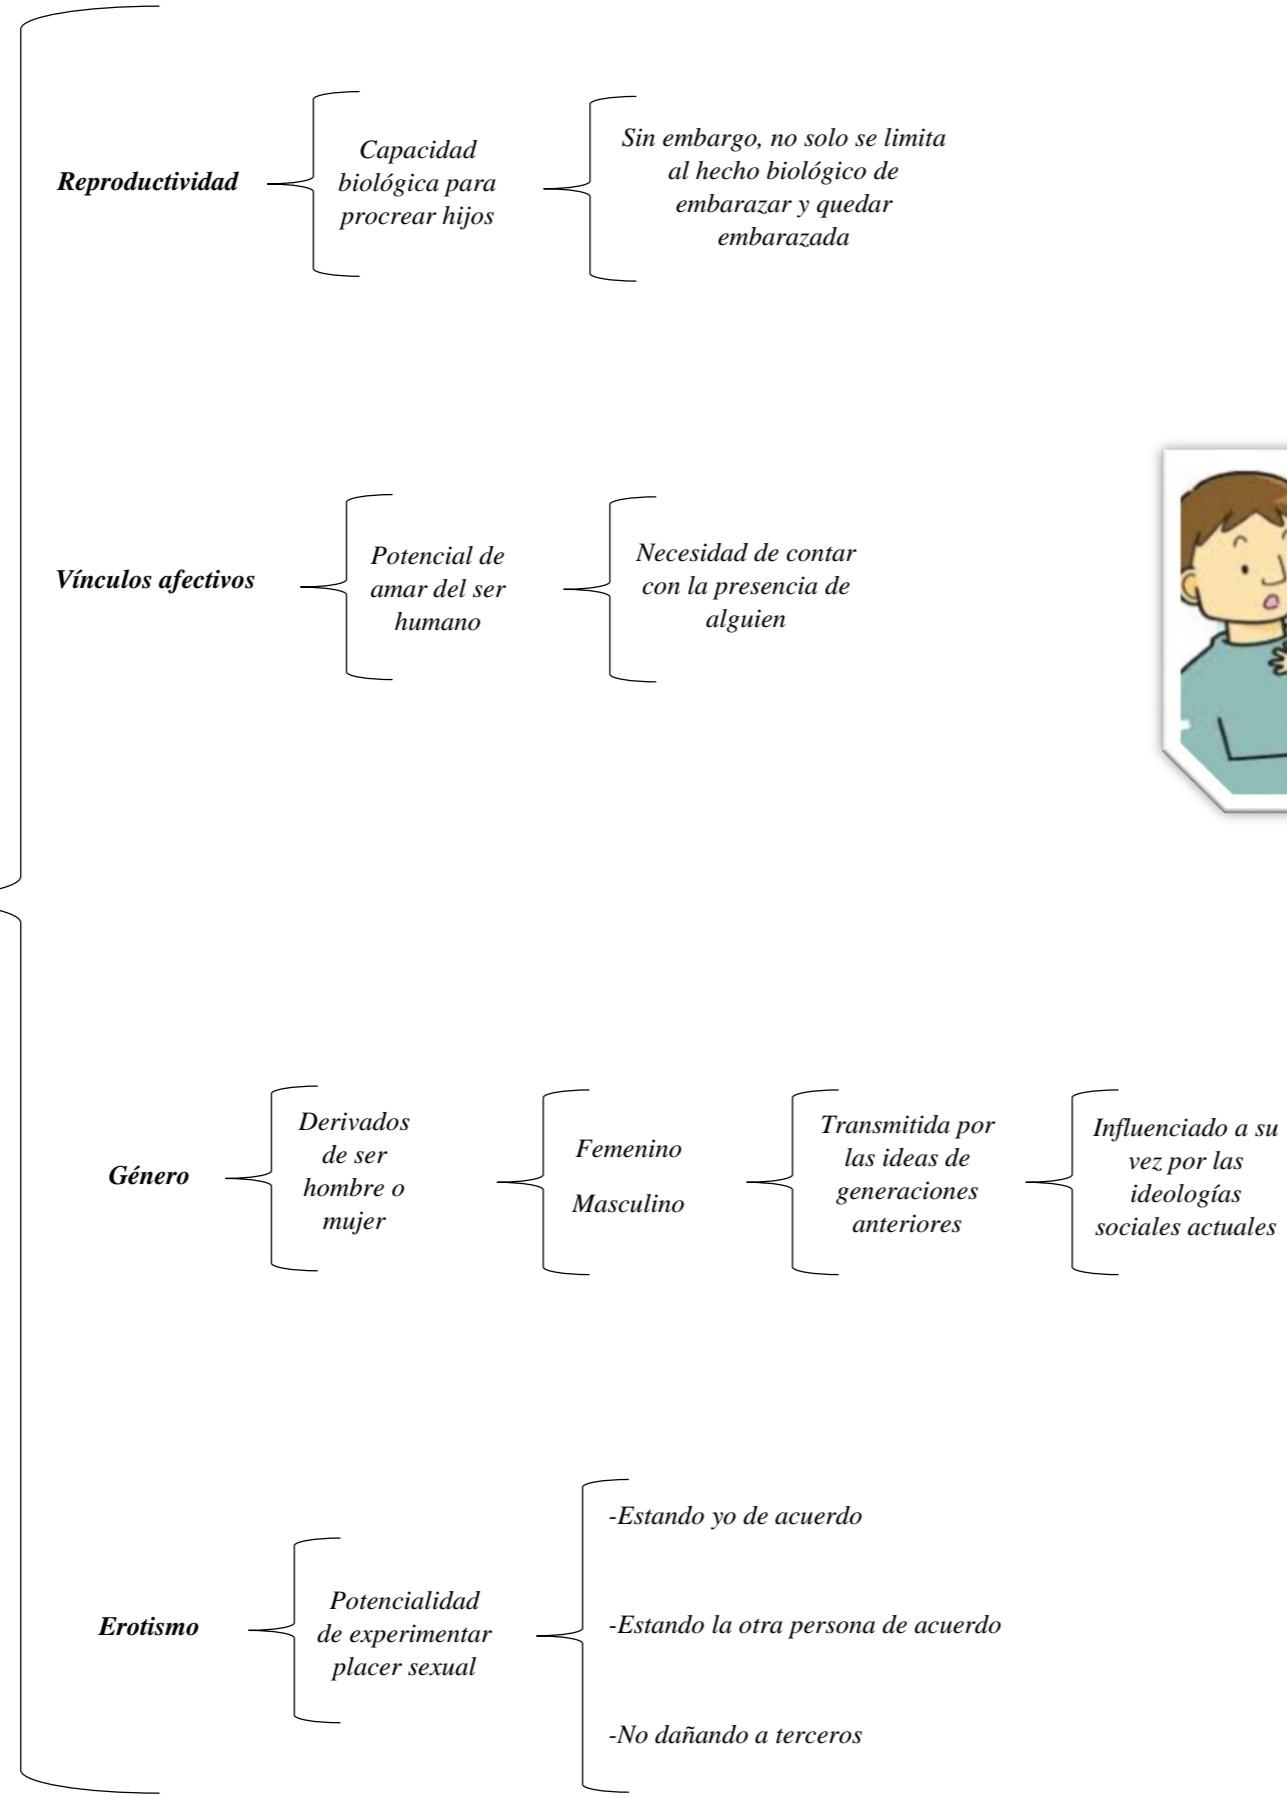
Reproductividad

Capacidad biológica para procrear hijos

Sin embargo, no solo se limita al hecho biológico de embarazar y quedar embarazada

Vínculos afectivos

Potencial de amar del ser humano

Necesidad de contar con la presencia de alguien

Género

Derivados de ser hombre o mujer

Femenino

Masculino

Transmitida por las ideas de generaciones anteriores

Influenciado a su vez por las ideologías sociales actuales

Erotismo

Potencialidad de experimentar placer sexual

-Estando yo de acuerdo

-Estando la otra persona de acuerdo

-No dañando a terceros